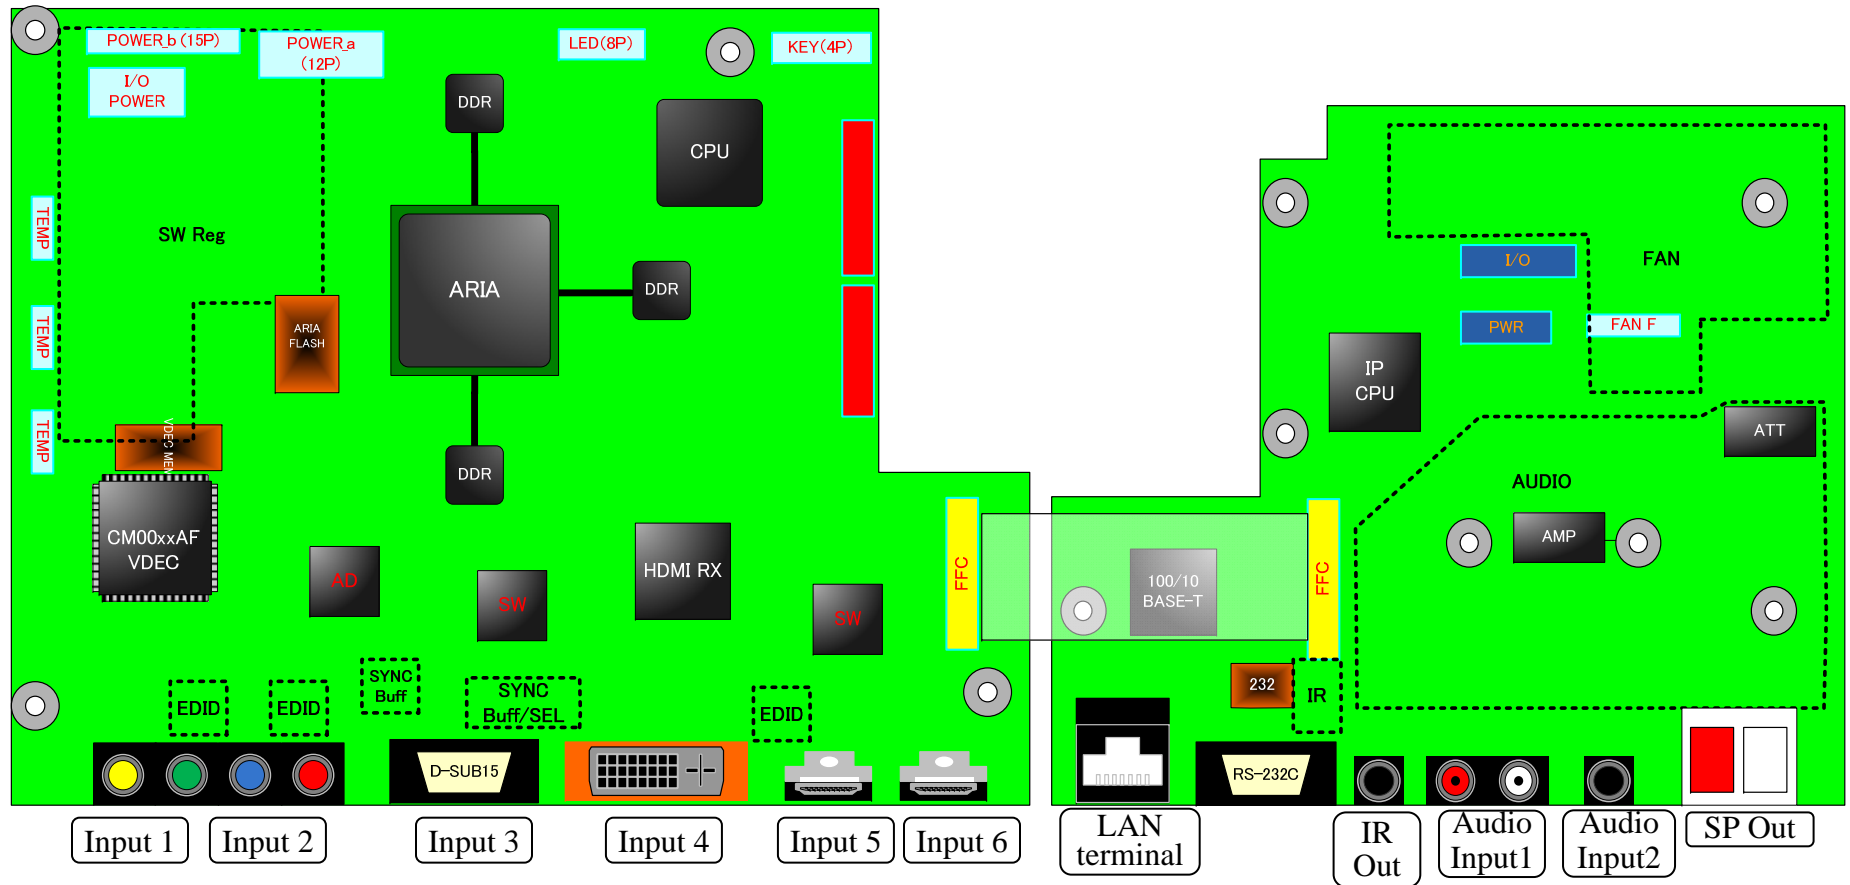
POWER_b (15P)
POWER_a (12P)
LED(8P)
KEY(4P)
I/O POWER
DDR
CPU
TEMP
SW Reg
ARIA
DDR
TEMP
ARIA FLASH
TEMP
VDEC MEM
CM00xxAF VDEC
DDR
AD
SW
HDMI RX
SW
FFC
FFC
EDID
EDID
SYNC Buff
SYNC Buff/SEL
EDID
D-SUB15
I/O
FAN
PWR
FAN F
IP CPU
ATT
AUDIO
AMP
100/10 BASE-T
232
IR
RS-232C
Input 1
Input 2
Input 3
Input 4
Input 5
Input 6
LAN terminal
IR Out
Audio Input1
Audio Input2
SP Out